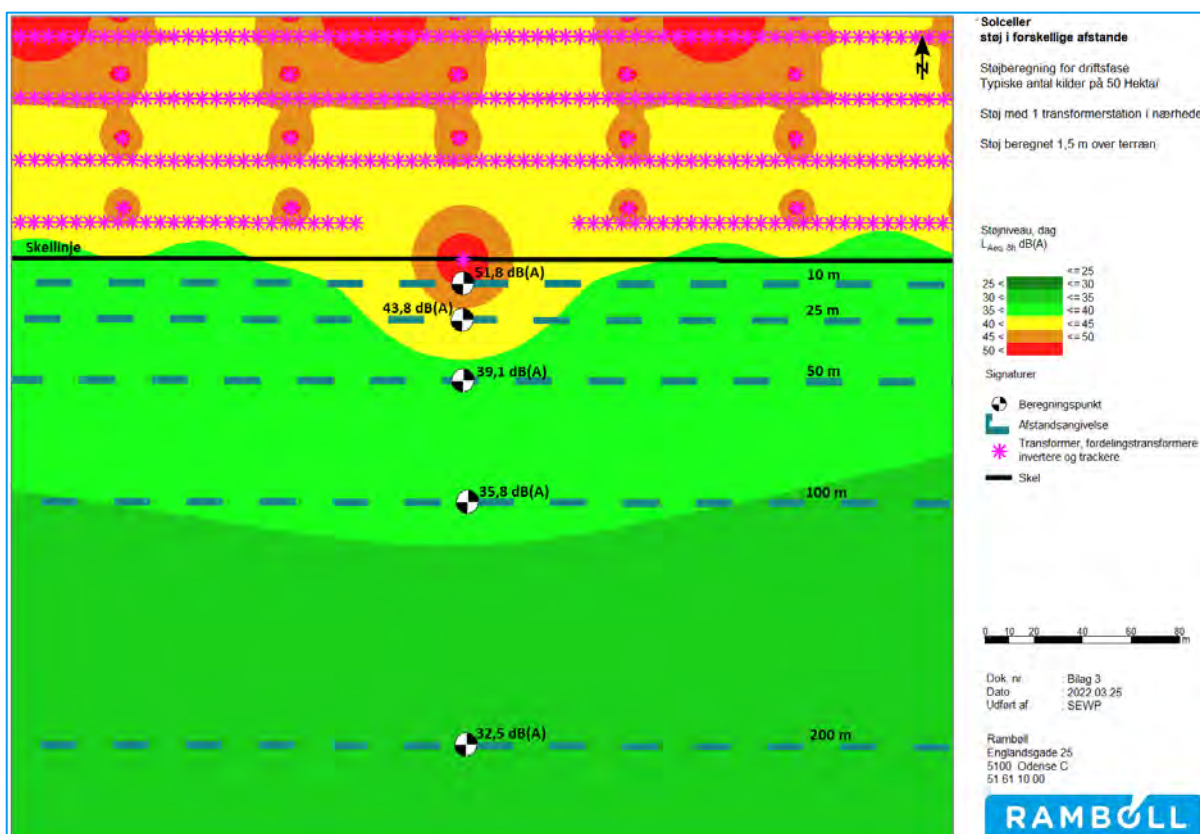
Skellinje

51,8 dB(A)
10 m
43,8 dB(A)
25 m
39,1 dB(A)
50 m
35,8 dB(A)
100 m
32,5 dB(A)
200 m

N

Solceller
støj i forskellige afstande

Støjberegning for driftsfase
Typiske antal kilder på 50 Hektar

Støj med 1 transformerstation i nærhede

Støj beregnet 1,5 m over terræn

Støjniveau, dag
$L_{Aeq, 8h}$ dB(A)

<= 25
25 < <= 30
30 < <= 35
35 < <= 40
40 < <= 45
45 < <= 50
50 <

Signaturer

Beregningspunkt
Afstandsangivelse
Transformer, fordelingstransformere invertere og trackere
Skel

0 10 20 40 60 80 m

Dok. nr. : Bilag 3
Dato : 2022.03.25
Udført af : SEWP

Rambøll
Englandsgade 25
5100 Odense C
51 61 10 00

RAMBOLL